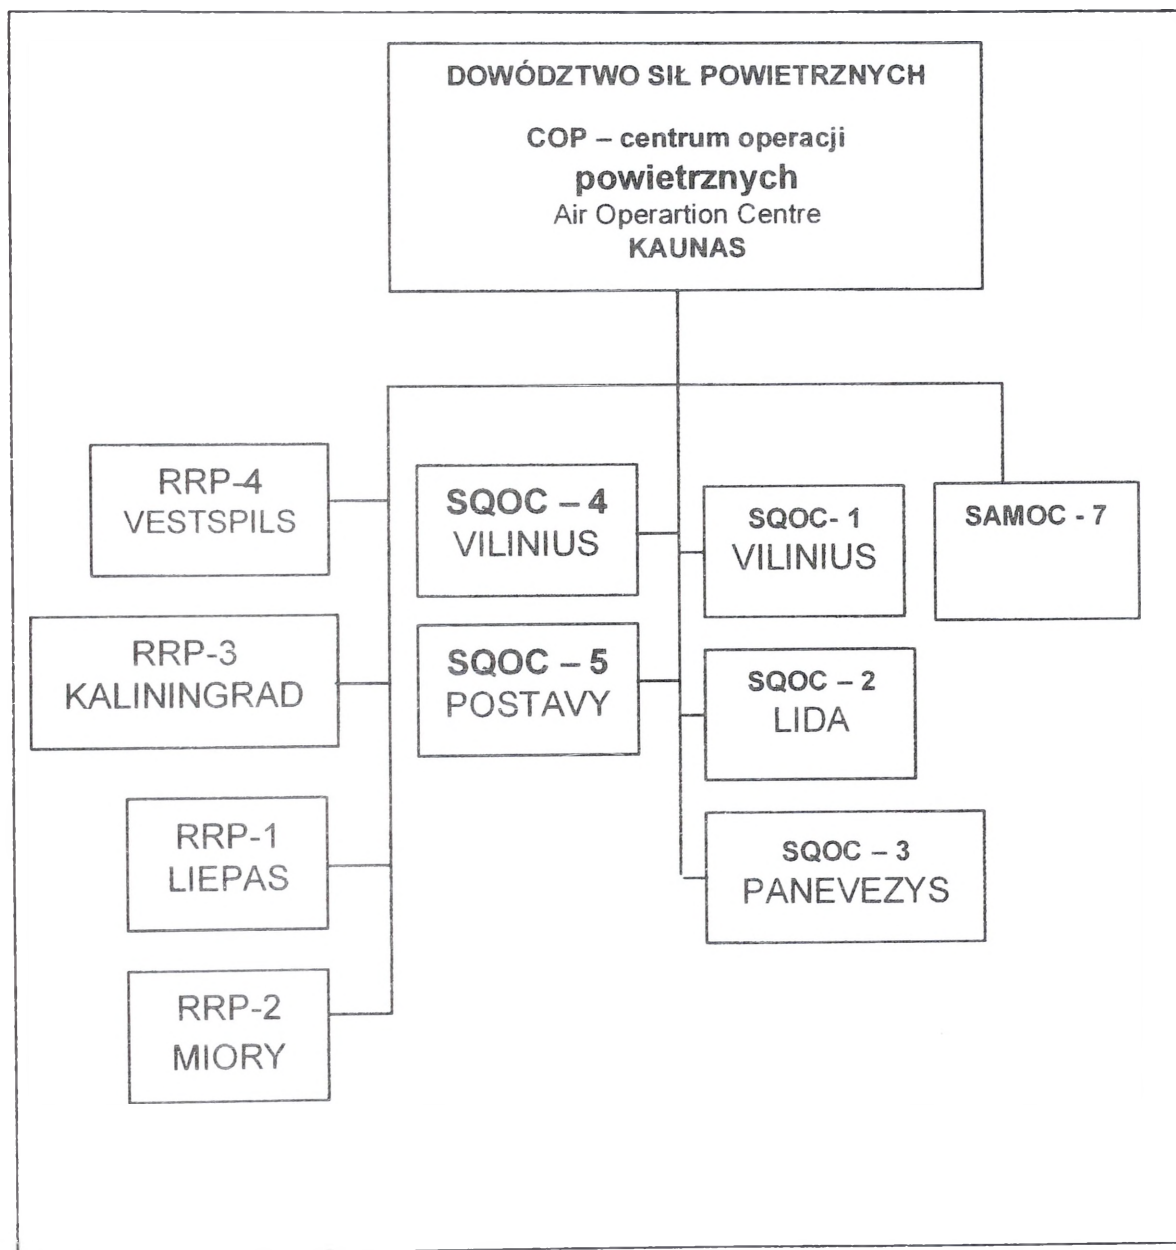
DOWÓDZTWO SIŁ POWIETRZNYCH

COP – centrum operacji
powietrznych
Air Operartion Centre
KAUNAS

RRP-4
VESTSPILS

SQOC – 4
VILINIUS

SQOC- 1
VILINIUS

SAMOC - 7

RRP-3
KALININGRAD

SQOC – 5
POSTAVY

SQOC – 2
LIDA

RRP-1
LIEPAS

SQOC – 3
PANEVEZYS

RRP-2
MIORY